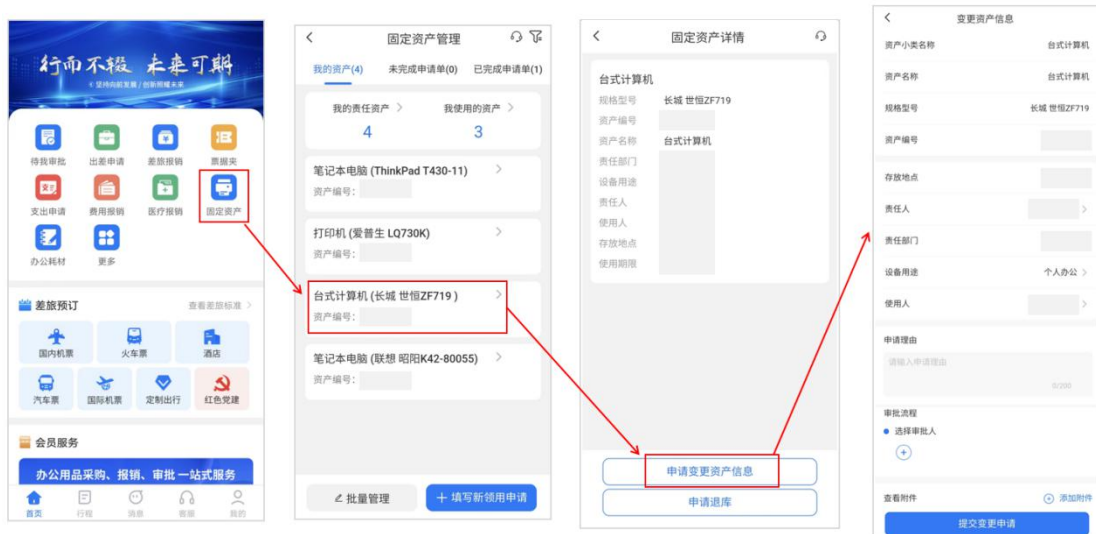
行而不辍 未来可期
坚持向前发展 | 创新照耀未来

待我审批
出差申请
差旅报销
票据夹
支出申请
费用报销
医疗报销
固定资产
办公耗材
更多

差旅预订
查看差旅标准 >
国内机票
火车票
酒店
汽车票
国际机票
定制出行
红色党建

会员服务
办公用品采购、报销、审批 一站式服务

首页
行程
消息
客服
我的

<
固定资产管理
我的资产(4)
未完成申请单(0)
已完成申请单(1)
我的责任资产 >
4
我使用的资产 >
3
笔记本电脑 (ThinkPad T430-11)
资产编号:
打印机 (爱普生 LQ730K)
资产编号:
台式计算机 (长城 世恒ZF719 )
资产编号:
笔记本电脑 (联想 昭阳K42-80055)
资产编号:
批量管理
+ 填写新领用申请

<
固定资产详情
台式计算机
规格型号 长城 世恒ZF719
资产编号
资产名称 台式计算机
责任部门
设备用途
责任人
使用人
存放地点
使用期限
申请变更资产信息
申请退库

<
变更资产信息
资产小类名称 台式计算机
资产名称 台式计算机
规格型号 长城 世恒ZF719
资产编号
存放地点
责任人 >
责任部门
设备用途 个人办公 >
使用人 >
申请理由
请输入申请理由
0/200
审批流程
选择审批人
+
查看附件
添加附件
提交变更申请